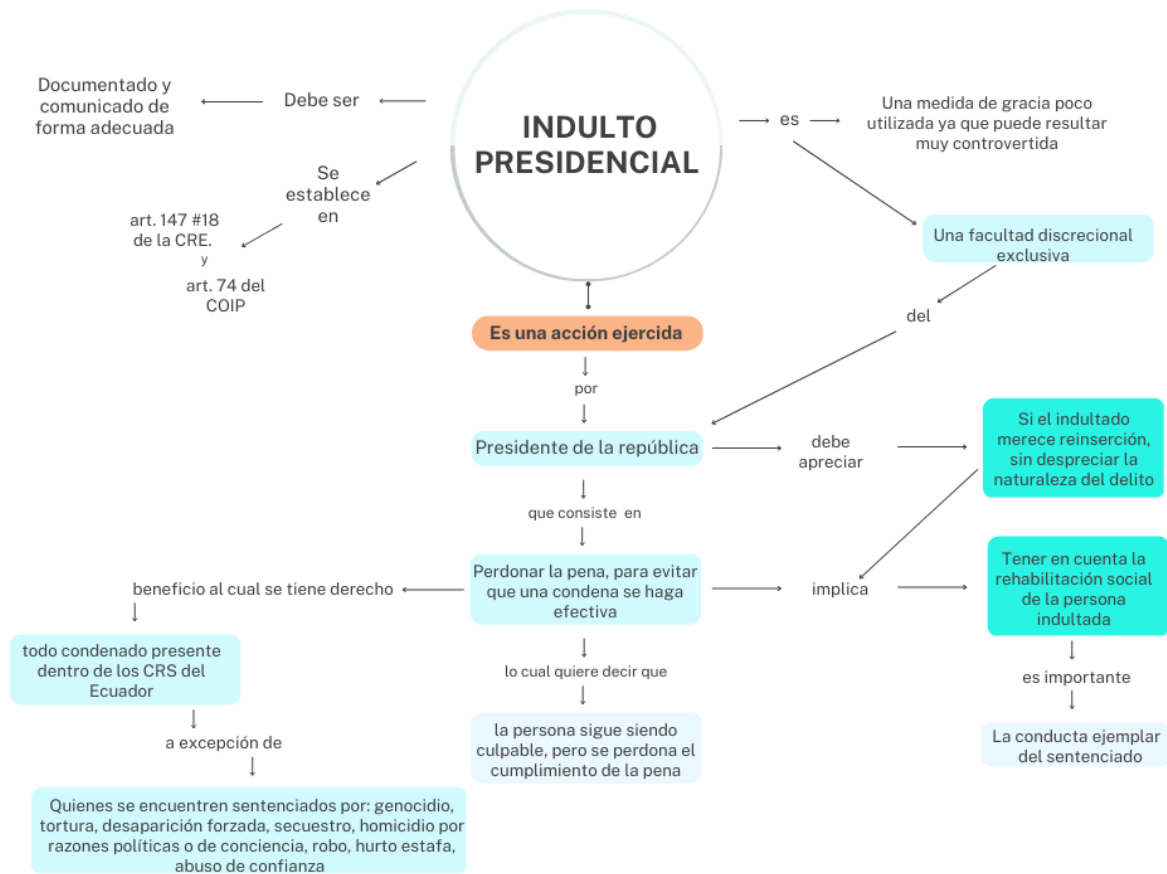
INDULTO PRESIDENCIAL

Debe ser

Documentado y comunicado de forma adecuada

Se establece en

art. 147 #18 de la CRE.
y
art. 74 del COIP

es

Una medida de gracia poco utilizada ya que puede resultar muy controvertida

Una facultad discrecional exclusiva

del

Es una acción ejercida

por

Presidente de la república

debe apreciar

Si el indultado merece reinserción, sin despreciar la naturaleza del delito

que consiste en

Perdonar la pena, para evitar que una condena se haga efectiva

implica

Tener en cuenta la rehabilitación social de la persona indultada

es importante

La conducta ejemplar del sentenciado

beneficio al cual se tiene derecho

todo condenado presente dentro de los CRS del Ecuador

a excepción de

Quienes se encuentren sentenciados por: genocidio, tortura, desaparición forzada, secuestro, homicidio por razones políticas o de conciencia, robo, hurto estafa, abuso de confianza

lo cual quiere decir que

la persona sigue siendo culpable, pero se perdona el cumplimiento de la pena